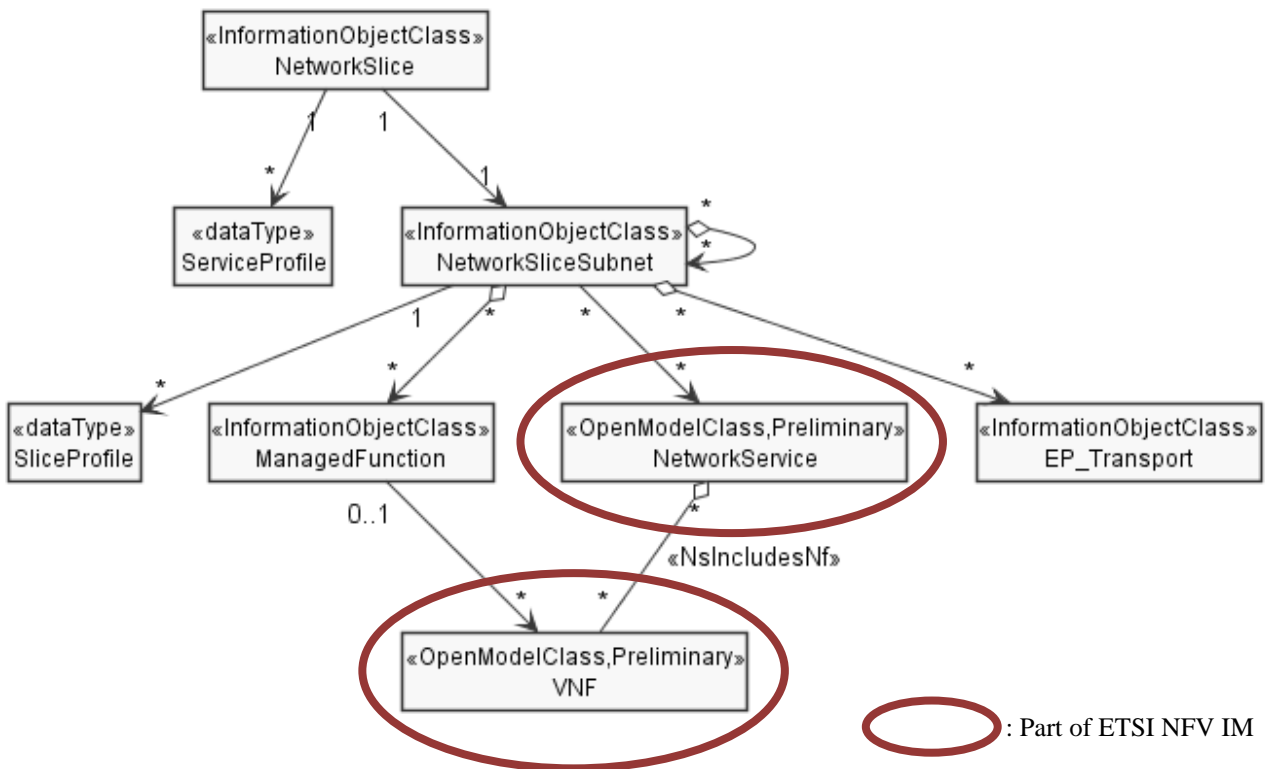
«InformationObjectClass»
NetworkSlice

1
1
*
1

«dataType»
ServiceProfile

«InformationObjectClass»
NetworkSliceSubnet

*
*

1
*
*
*

*
*
*
*

«dataType»
SliceProfile

«InformationObjectClass»
ManagedFunction

«OpenModelClass,Preliminary»
NetworkService

«InformationObjectClass»
EP_Transport

0..1
*
«NsIncludesNf»
*
*

«OpenModelClass,Preliminary»
VNF

: Part of ETSI NFV IM